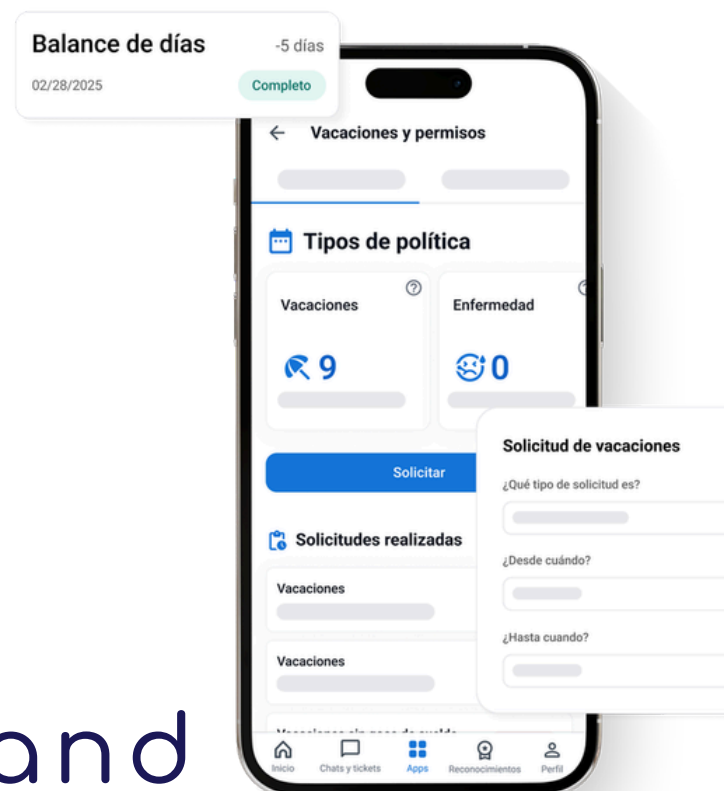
Balance de días
-5 días
02/28/2025
Completo

Vacaciones y permisos

Tipos de política

Vacaciones
9

Enfermedad
0

Solicitar

Solicitudes realizadas

Vacaciones

Vacaciones

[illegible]

Solicitud de vacaciones
¿Qué tipo de solicitud es?
¿Desde cuándo?
¿Hasta cuando?

Inicio
Chats y tickets
Apps
Reconocimientos
Perfil

and